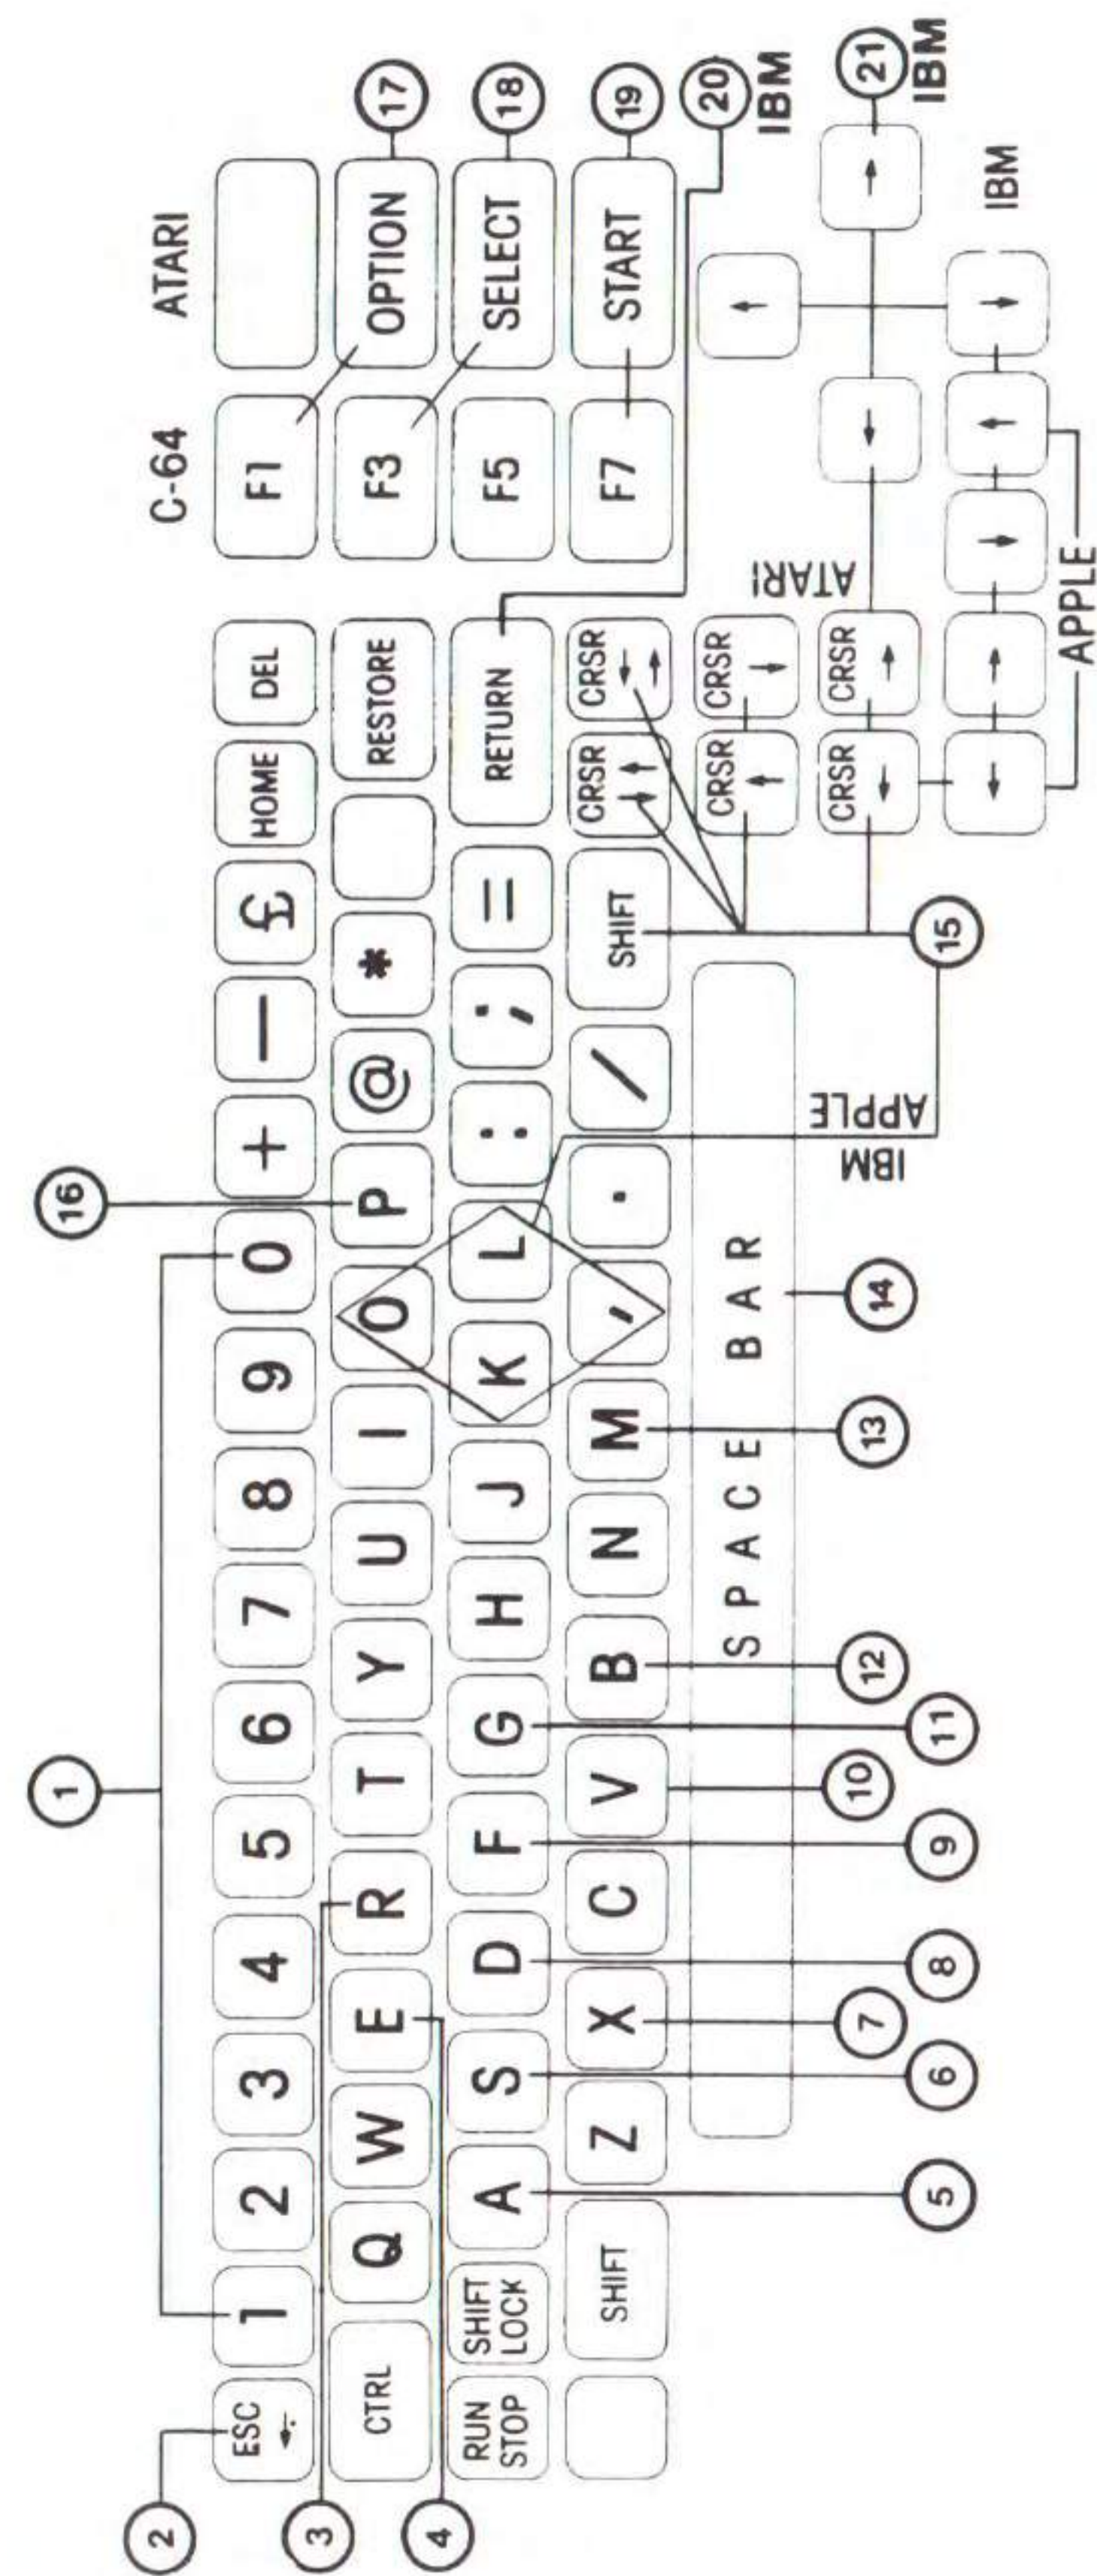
1
2
3
4
ESC ←
CTRL
RUN STOP
SHIFT LOCK
SHIFT
1 2 3 4 5 6 7 8 9 0 + — £ HOME DEL
Q W E R T Y U I O P @ * RESTORE
A S D F G H J K L : ; = RETURN
Z X C V B N M , . / SHIFT
SPACE BAR
5 6 7 8 9 10 11 12 13 14 15 16
IBM
APPLE
CRSR ↑↓
CRSR ←→
CRSR ↑
CRSR ↓
CRSR ←
CRSR →
ATARI
APPLE
C-64
F1
F3
F5
F7
ATARI
OPTION
SELECT
START
17
18
19
20
IBM
21
IBM
IBM